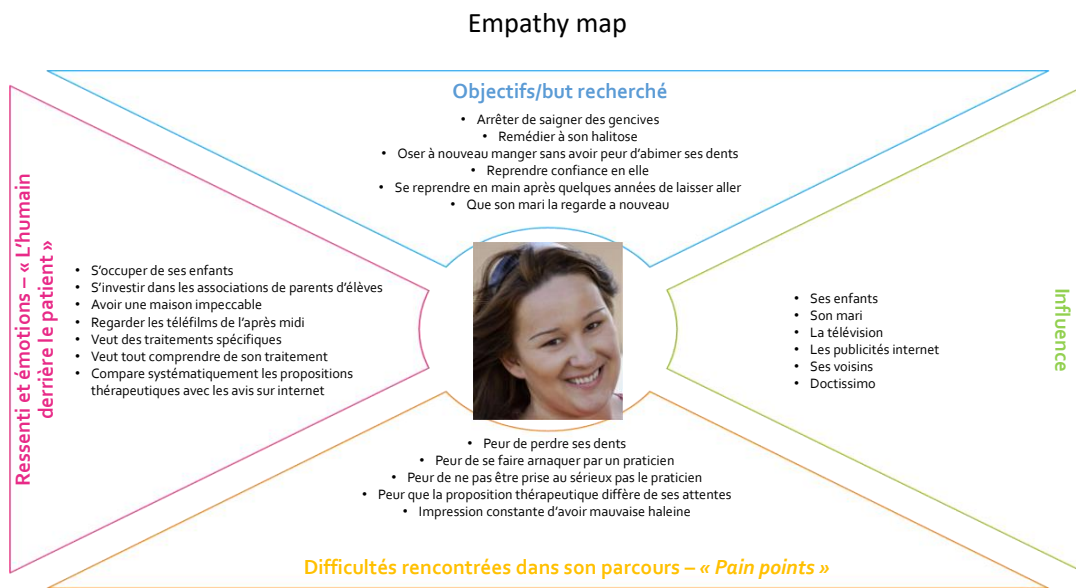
Empathy map

Objectifs/but recherché

- Arrêter de saigner des gencives
- Remédier à son halitose
- Oser à nouveau manger sans avoir peur d'abimer ses dents
- Reprendre confiance en elle
- Se reprendre en main après quelques années de laisser aller
- Que son mari la regarde a nouveau

Ressenti et émotions – « L'humain derrière le patient »

- S'occuper de ses enfants
- S'investir dans les associations de parents d'élèves
- Avoir une maison impeccable
- Regarder les téléfilms de l'après midi
- Veut des traitements spécifiques
- Veut tout comprendre de son traitement
- Compare systématiquement les propositions thérapeutiques avec les avis sur internet

Influence

- Ses enfants
- Son mari
- La télévision
- Les publicités internet
- Ses voisins
- Doctissimo

- Peur de perdre ses dents
- Peur de se faire arnaquer par un praticien
- Peur de ne pas être prise au sérieux pas le praticien
- Peur que la proposition thérapeutique diffère de ses attentes
- Impression constante d'avoir mauvaise haleine

Difficultés rencontrées dans son parcours – « Pain points »